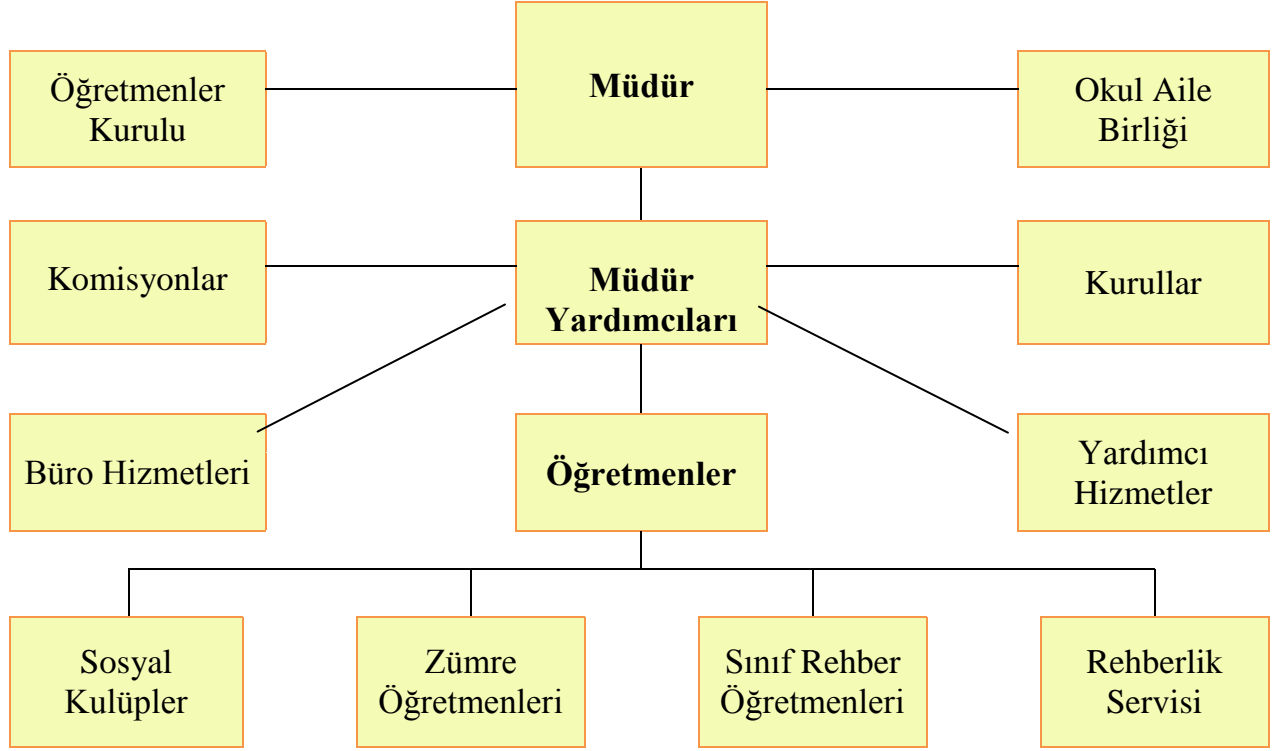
Öğretmenler Kurulu

Müdür

Okul Aile Birliği

Komisyonlar

Müdür Yardımcıları

Kurullar

Büro Hizmetleri

Öğretmenler

Yardımcı Hizmetler

Sosyal Kulüpler

Zümre Öğretmenleri

Sınıf Rehber Öğretmenleri

Rehberlik Servisi